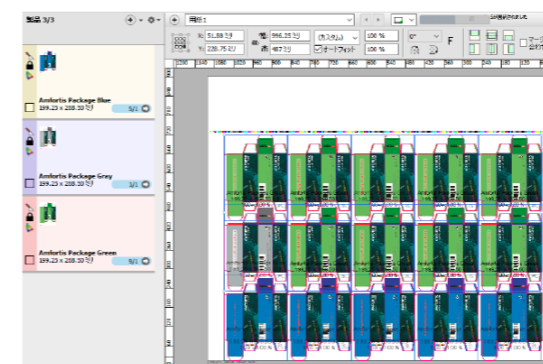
製品 3/3

Amfortis Package Blue
199.23 x 288.30 ミリ
1/1

Amfortis Package Gray
199.23 x 288.30 ミリ
3/1

Amfortis Package Green
199.23 x 288.30 ミリ
3/1

用紙 1

X: 51.88 ミリ
Y: 228.75 ミリ
幅: 966.25 ミリ
高: 48 ミリ
(カスタム)
オートフィット
100 %
100 %
0°
F